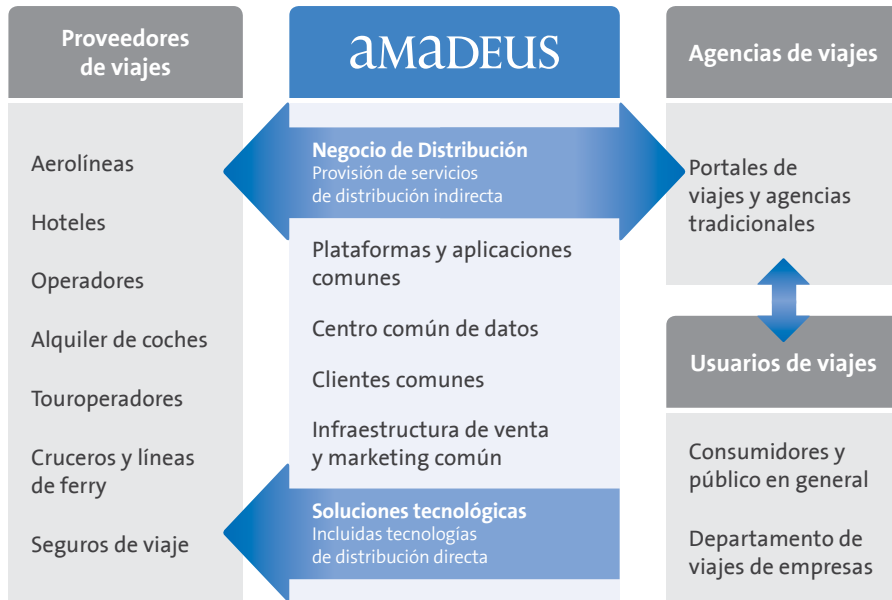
Proveedores de viajes

Aerolíneas

Hoteles

Operadores

Alquiler de coches

Touroperadores

Cruceros y líneas de ferry

Seguros de viaje

amadeus

Negocio de Distribución
Provisión de servicios de distribución indirecta

Plataformas y aplicaciones comunes

Centro común de datos

Clientes comunes

Infraestructura de venta y marketing común

Soluciones tecnológicas
Incluidas tecnologías de distribución directa

Agencias de viajes

Portales de viajes y agencias tradicionales

Usuarios de viajes

Consumidores y público en general

Departamento de viajes de empresas